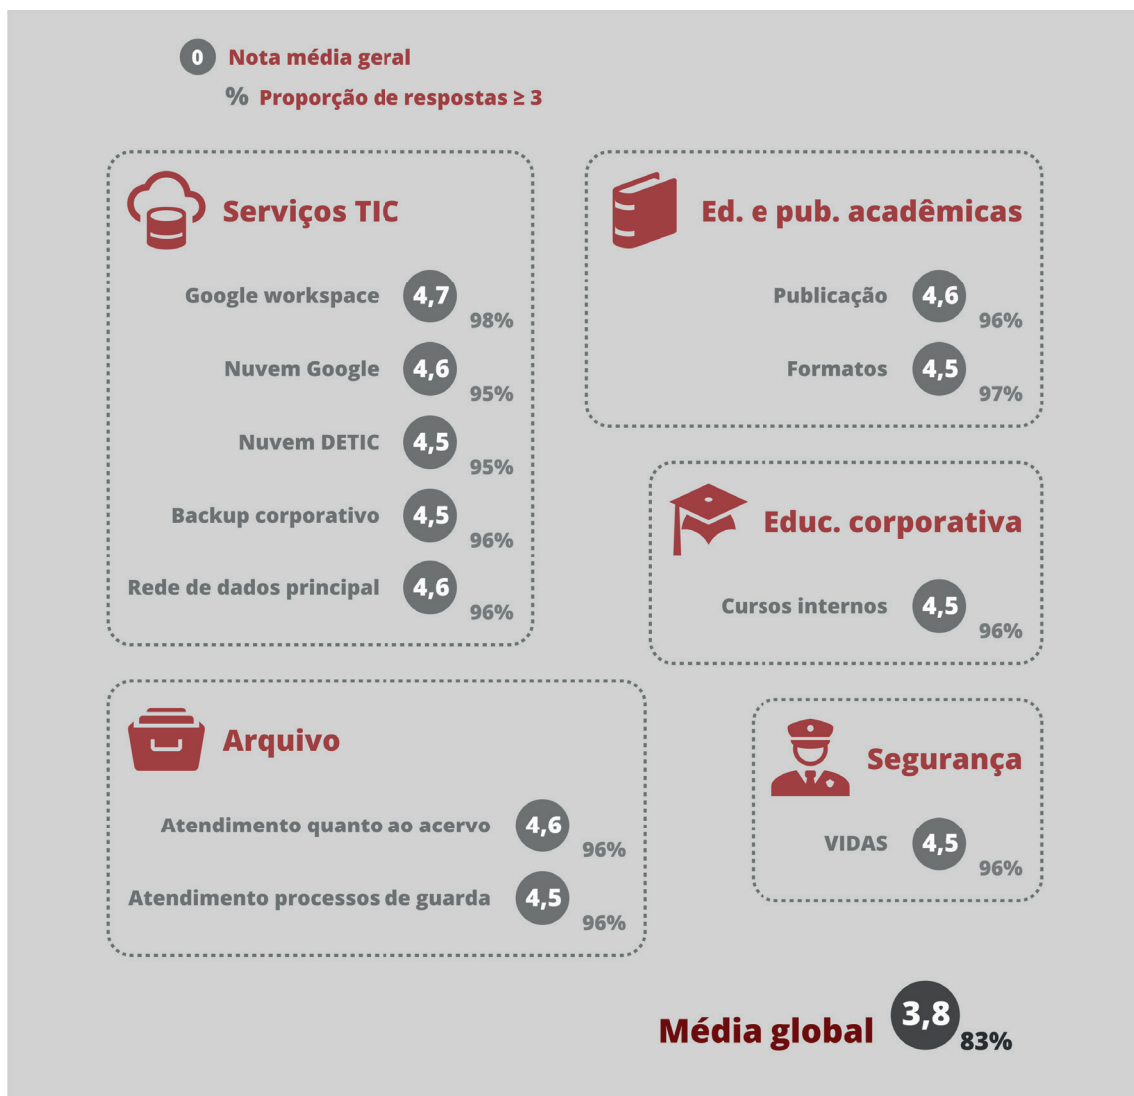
0 Nota média geral
% Proporção de respostas ≥ 3

Serviços TIC

Google workspace 4,7 98%
Nuvem Google 4,6 95%
Nuvem DETIC 4,5 95%
Backup corporativo 4,5 96%
Rede de dados principal 4,6 96%

Ed. e pub. acadêmicas

Publicação 4,6 96%
Formatos 4,5 97%

Educ. corporativa

Cursos internos 4,5 96%

Arquivo

Atendimento quanto ao acervo 4,6 96%
Atendimento processos de guarda 4,5 96%

Segurança

VIDAS 4,5 96%

Média global 3,8 83%